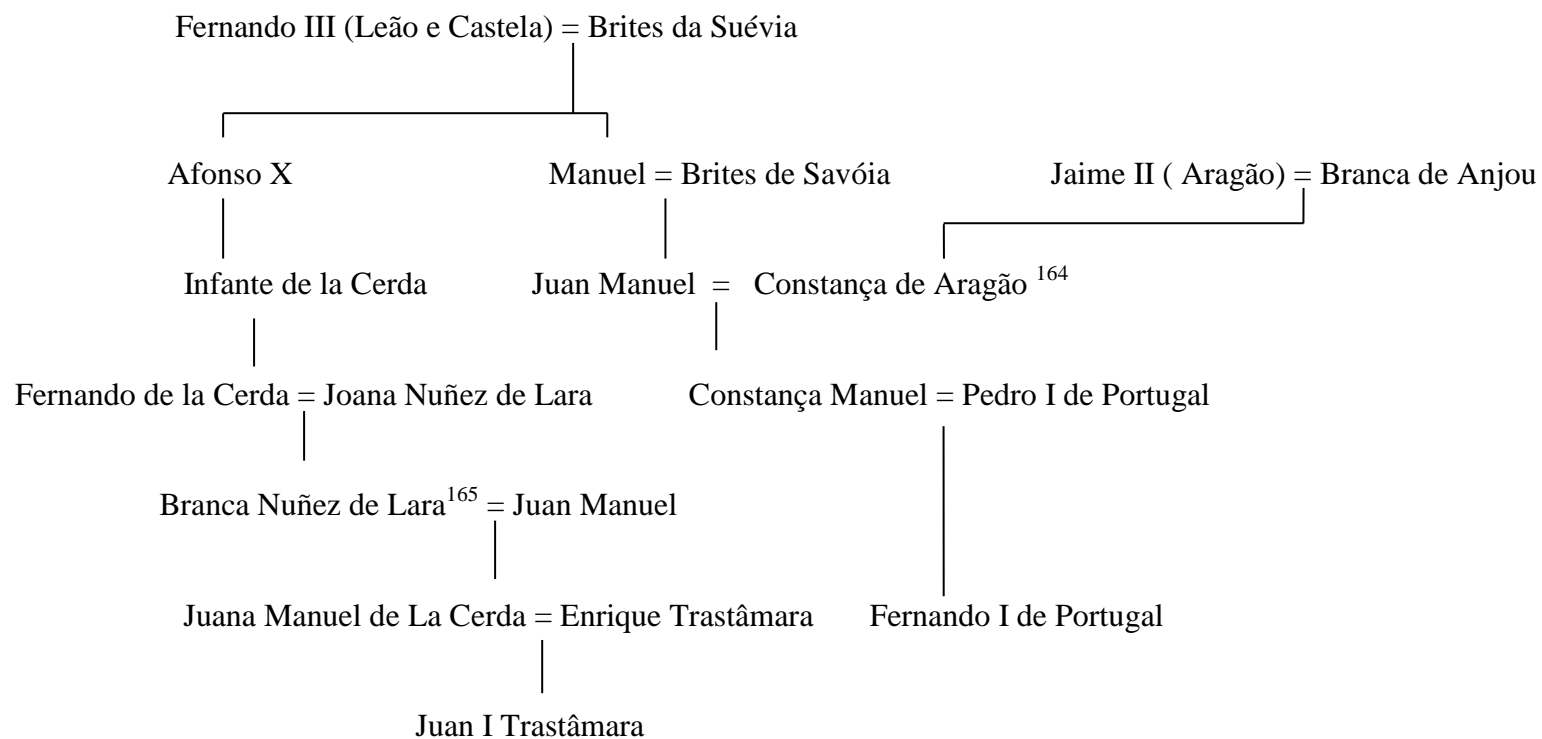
Fernando III (Leão e Castela) = Brites da Suévia

Afonso X

Manuel = Brites de Savóia

Jaime II ( Aragão) = Branca de Anjou

Infante de la Cerda

Juan Manuel = Constança de Aragão $^{164}$

Fernando de la Cerda = Joana Nuñez de Lara

Constança Manuel = Pedro I de Portugal

Branca Nuñez de Lara$^{165}$ = Juan Manuel

Juana Manuel de La Cerda = Enrique Trastâmara

Fernando I de Portugal

Juan I Trastâmara